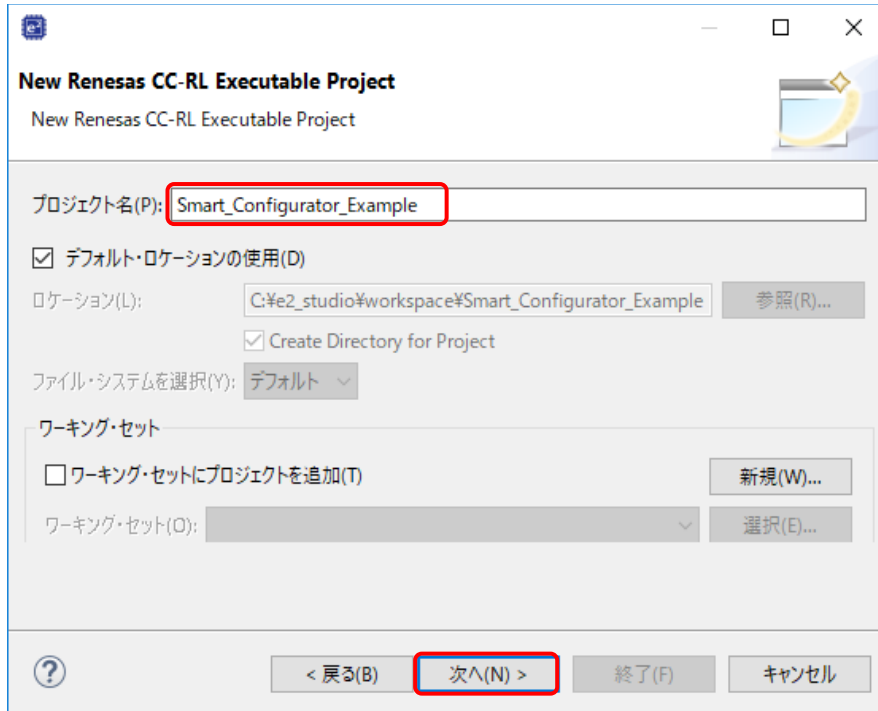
New Renesas CC-RL Executable Project

New Renesas CC-RL Executable Project

プロジェクト名(P): Smart_Configurator_Example

☑ デフォルト・ロケーションの使用(D)

ロケーション(L): C:¥e2_studio¥workspace¥Smart_Configurator_Example 参照(R)...

☑ Create Directory for Project

ファイル・システムを選択(Y): デフォルト

ワーキング・セット

☐ ワーキング・セットにプロジェクトを追加(T) 新規(W)...

ワーキング・セット(O): 選択(E)...

?

< 戻る(B) 次へ(N) > 終了(F) キャンセル